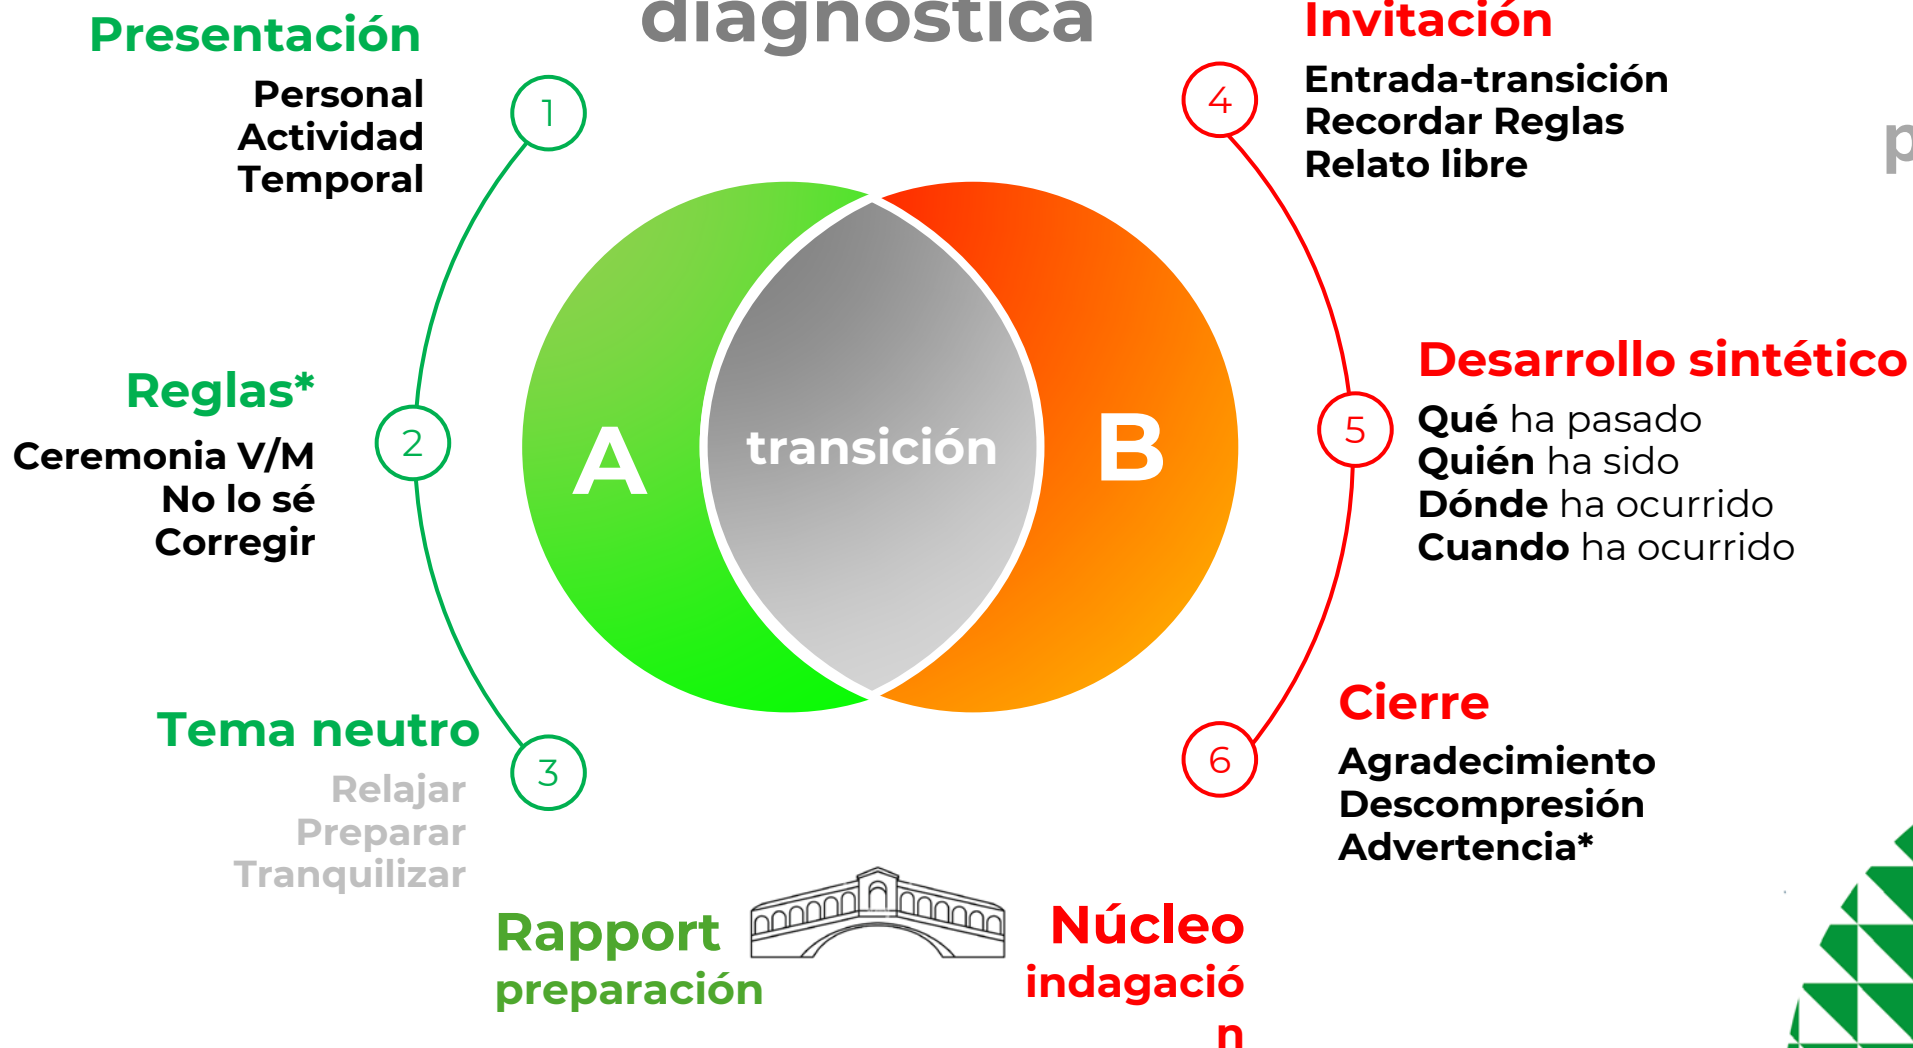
diagnostica

Presentación
Personal
Actividad
Temporal

1

Invitación
4
Entrada-transición
Recordar Reglas
Relato libre

p

Reglas*
2
Ceremonia V/M
No lo sé
Corregir

A
transición
B

Desarrollo sintético
5
Qué ha pasado
Quién ha sido
Dónde ha ocurrido
Cuando ha ocurrido

Tema neutro
3
Relajar
Preparar
Tranquilizar

Cierre
6
Agradecimiento
Descompresión
Advertencia*

Rapport
preparación

Núcleo
indagación